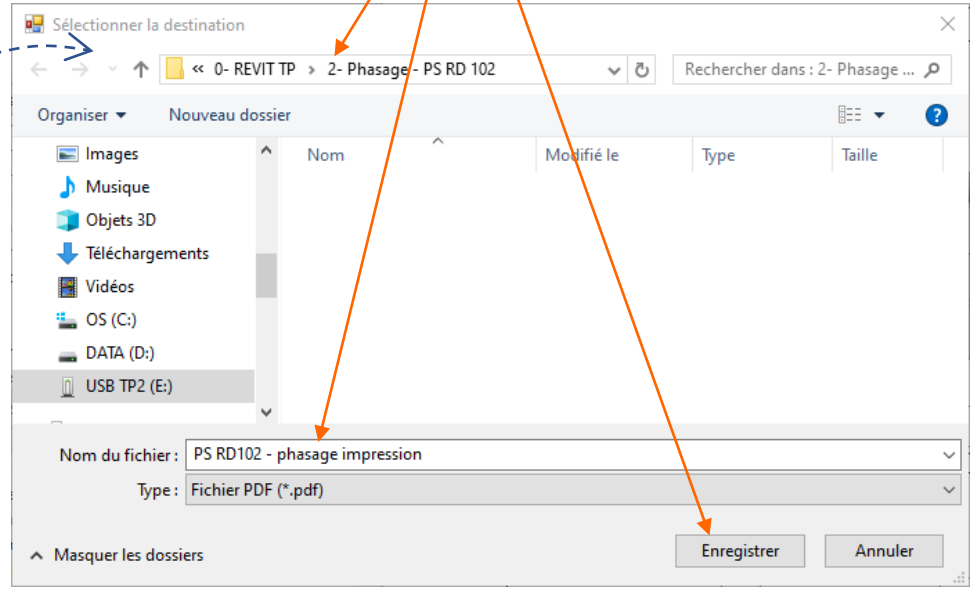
Sélectionner la destination

« 0- REVIT TP › 2- Phasage - PS RD 102

Rechercher dans : 2- Phasage ...

Organiser ▾ Nouveau dossier

Images
Musique
Objets 3D
Téléchargements
Vidéos
OS (C:)
DATA (D:)
USB TP2 (E:)

| Nom | Modifié le | Type | Taille |
|---|---|---|---|

Nom du fichier : PS RD102 - phasage impression

Type : Fichier PDF (*.pdf)

Masquer les dossiers

Enregistrer Annuler